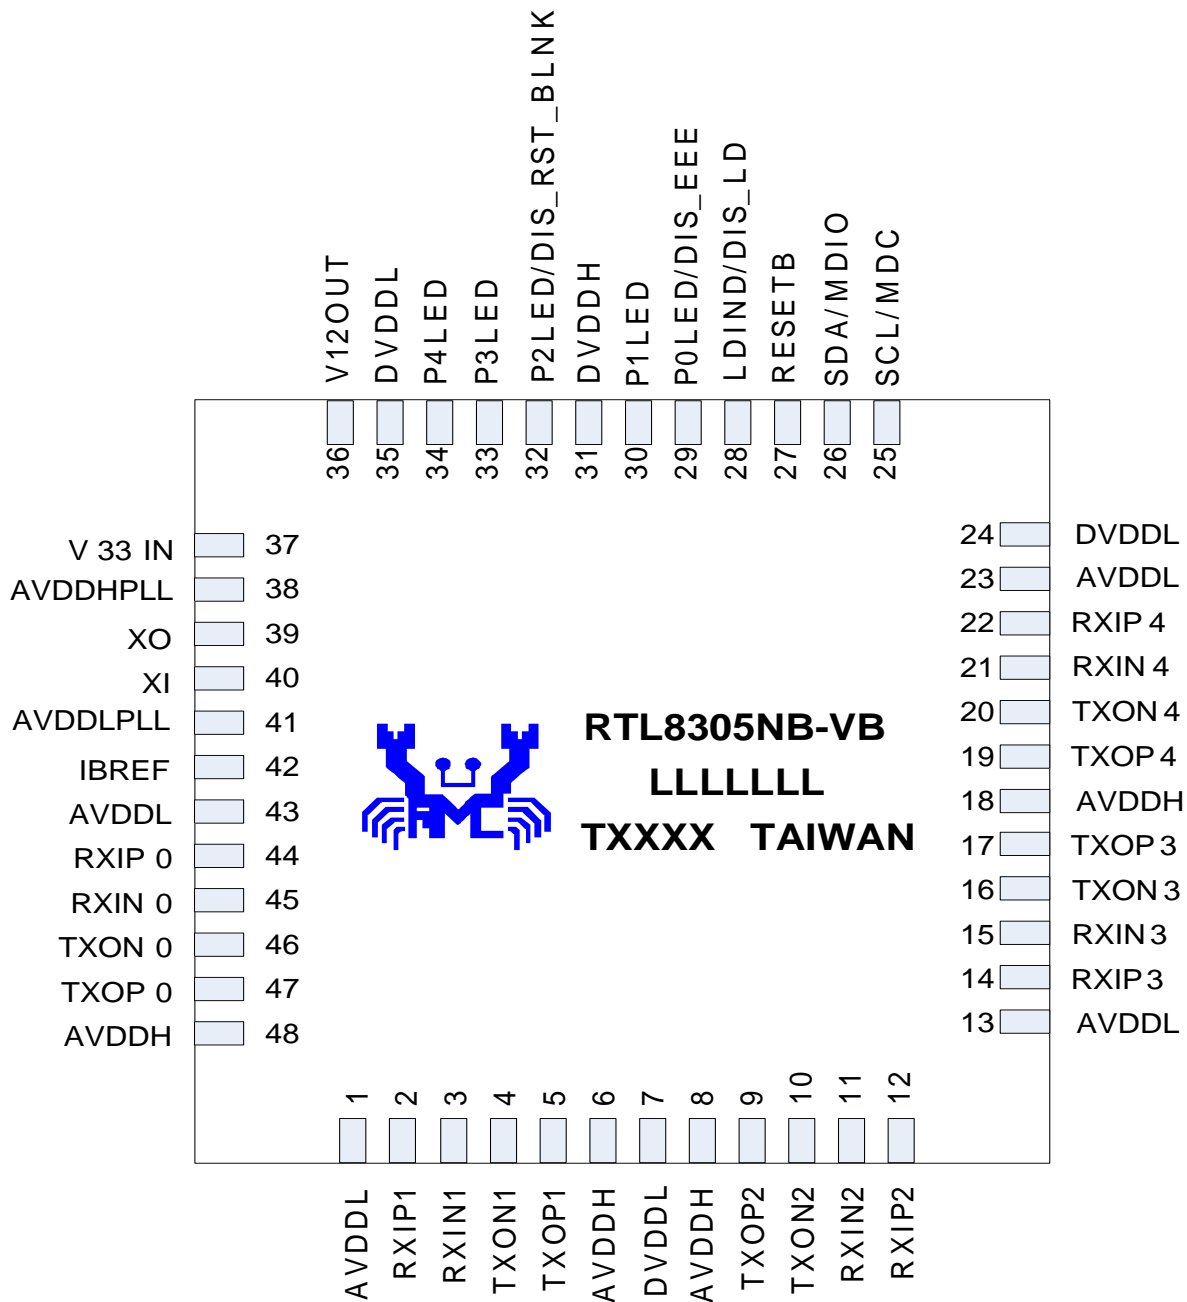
V12OUT
DVDDL
P4LED
P3LED
P2LED/DIS_RST_BLNK
DVDDH
P1LED
P0LED/DIS_EEE
LDIND/DIS_LD
RESETB
SDA/MDIO
SCL/MDC

36 35 34 33 32 31 30 29 28 27 26 25

V 33 IN 37
AVDDHPLL 38
XO 39
XI 40
AVDDLPLL 41
IBREF 42
AVDDL 43
RXIP 0 44
RXIN 0 45
TXON 0 46
TXOP 0 47
AVDDH 48

RTL8305NB-VB
LLLLLLL
TXXXX TAIWAN

24 DVDDL
23 AVDDL
22 RXIP 4
21 RXIN 4
20 TXON 4
19 TXOP 4
18 AVDDH
17 TXOP 3
16 TXON 3
15 RXIN 3
14 RXIP 3
13 AVDDL

1 2 3 4 5 6 7 8 9 10 11 12

AVDDL
RXIP1
RXIN1
TXON1
TXOP1
AVDDH
DVDDL
AVDDH
TXOP2
TXON2
RXIN2
RXIP2